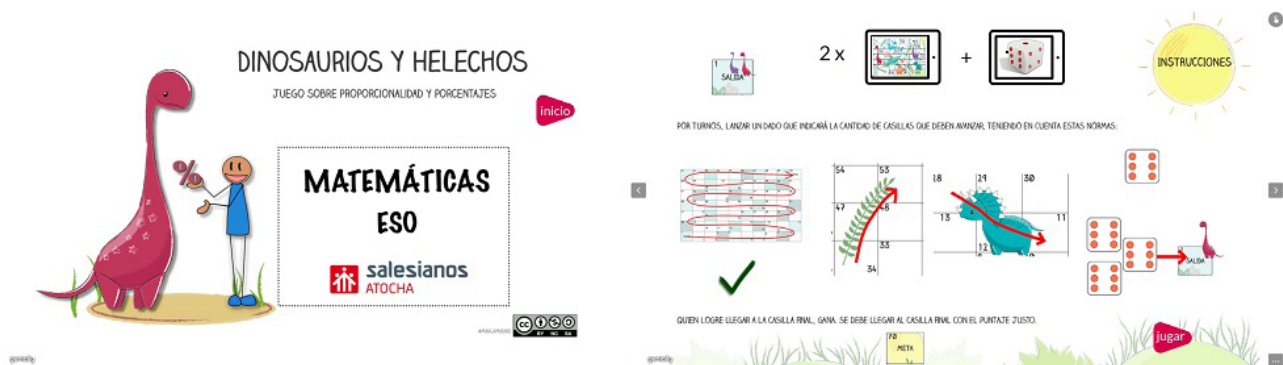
DINOSAURIOS Y HELECHOS

JUEGO SOBRE PROPORCIONALIDAD Y PORCENTAJES

inicio

%

MATEMÁTICAS
ESO

salesianos
ATOCHA

cc BY NC SA

SALIDA

2 x

+

INSTRUCCIONES

POR TURNOS, LANZAR UN DADO QUE INDICARÁ LA CANTIDAD DE CASILLAS QUE DEBEN AVANZAR, TENIENDO EN CUENTA ESTAS NORMAS:

54
53
47
48
33
34

18
29
30
13
11
12

SALIDA

QUIEN LOGRE LLEGAR A LA CASILLA FINAL, GANA. SE DEBE LLEGAR AL CASILLA FINAL CON EL PUNTAJE JUSTO.

70
META

jugar